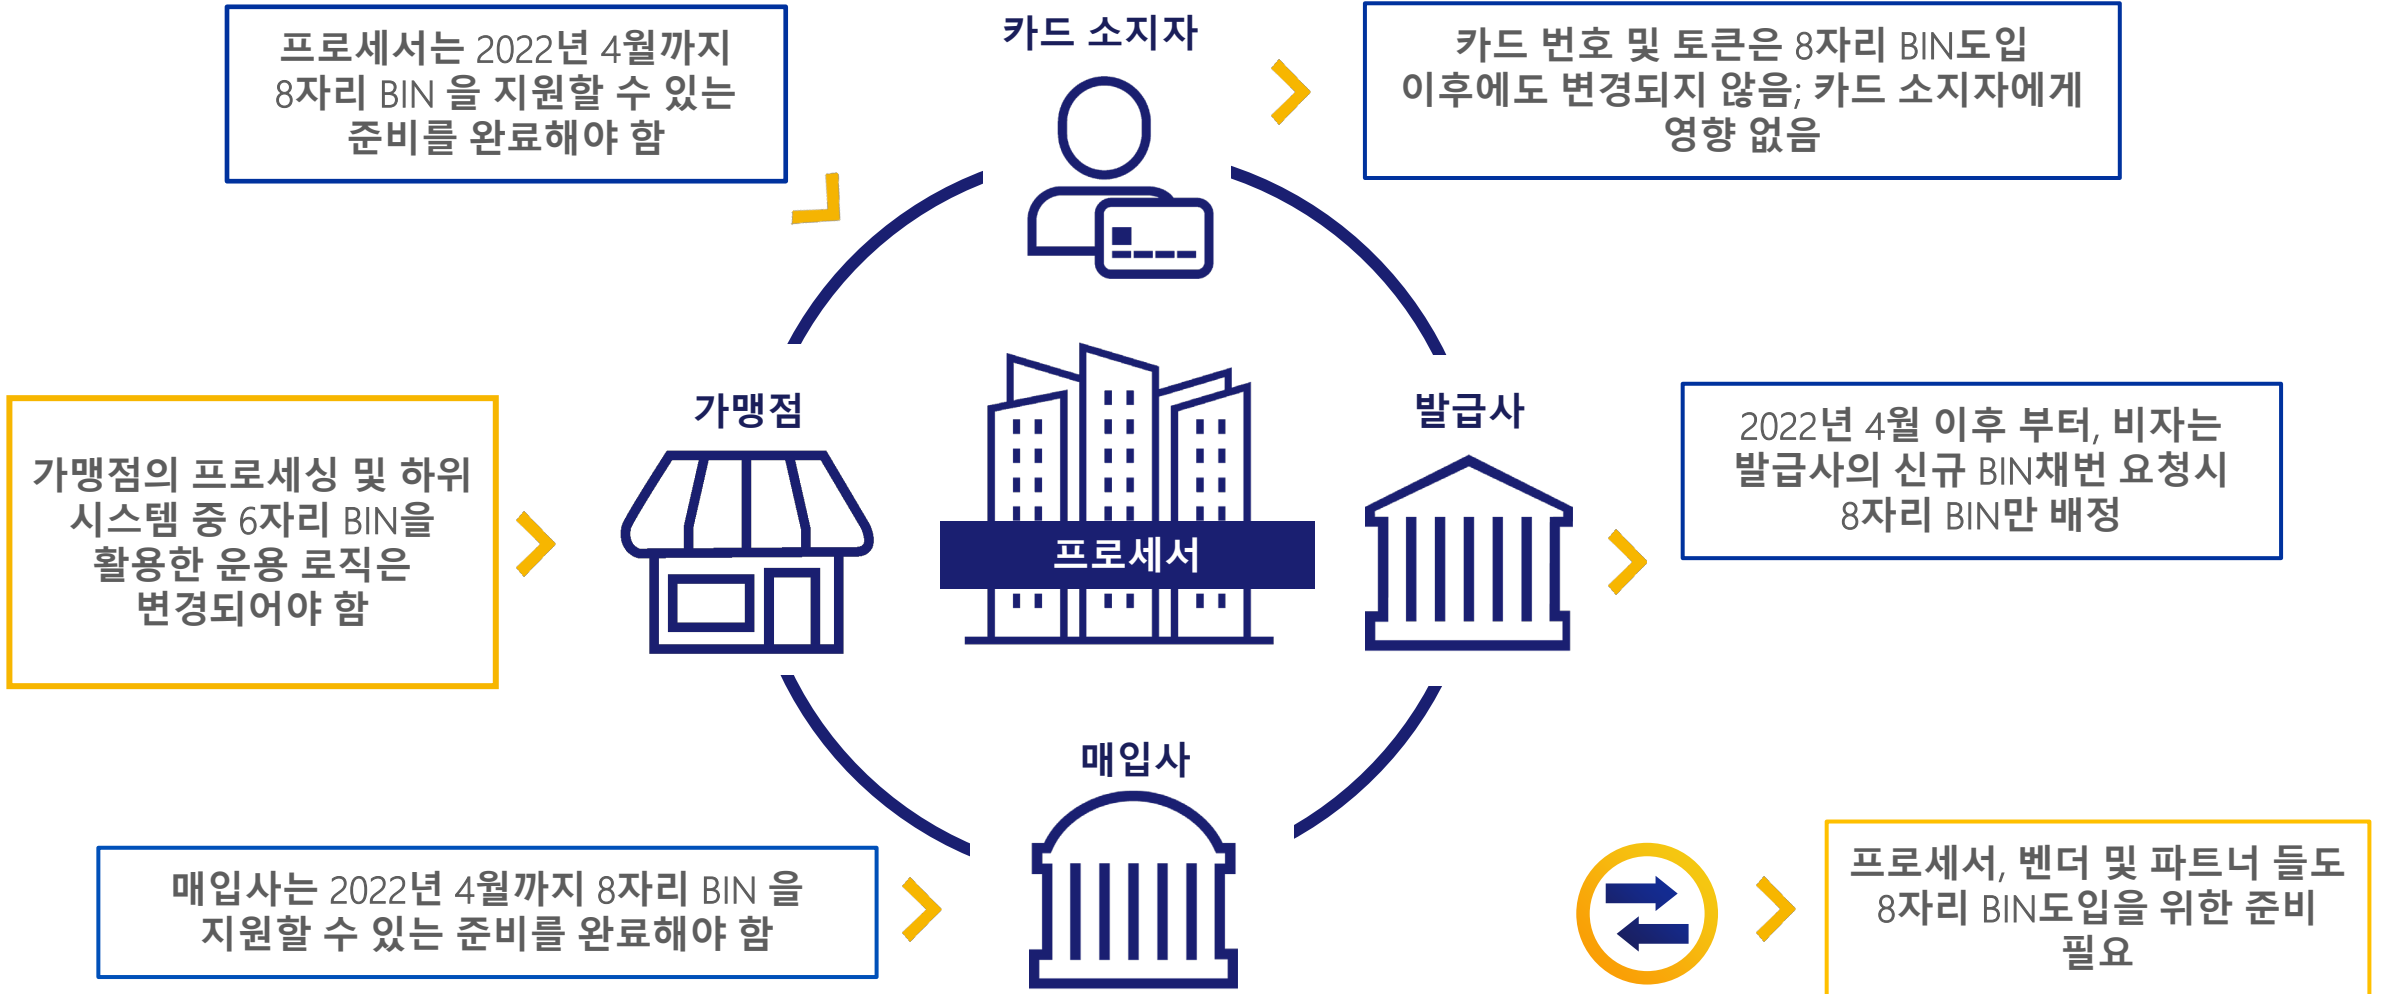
프로세서는 2022년 4월까지 8자리 BIN 을 지원할 수 있는 준비를 완료해야 함

카드 소지자

카드 번호 및 토큰은 8자리 BIN도입 이후에도 변경되지 않음; 카드 소지자에게 영향 없음

가맹점의 프로세싱 및 하위 시스템 중 6자리 BIN을 활용한 운용 로직은 변경되어야 함

가맹점

프로세서

발급사

2022년 4월 이후 부터, 비자는 발급사의 신규 BIN채번 요청시 8자리 BIN만 배정

매입사

매입사는 2022년 4월까지 8자리 BIN 을 지원할 수 있는 준비를 완료해야 함

프로세서, 벤더 및 파트너 들도 8자리 BIN도입을 위한 준비 필요